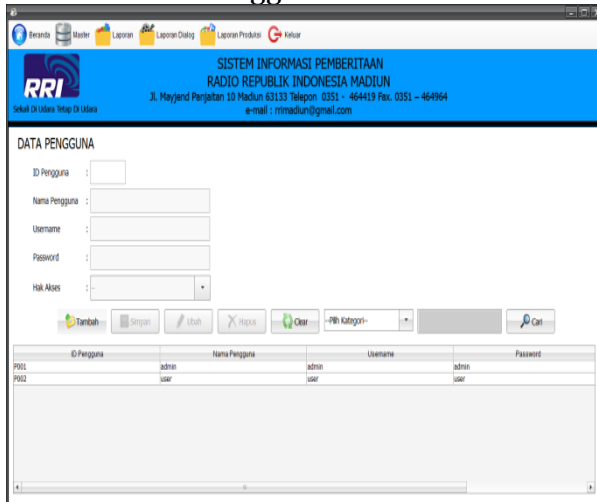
Beranda Master Laporan Laporan Dialog Laporan Produksi Keluar

RRI
Sekali Di Udara Tetap Di Udara

SISTEM INFORMASI PEMBERITAAN
RADIO REPUBLIK INDONESIA MADIUN
Jl. Mayjend Panjaitan 10 Madiun 63133 Telepon 0351 - 464419 Fax. 0351 – 464964
e-mail : rrimadiun@gmail.com

DATA PENGGUNA

ID Pengguna :

Nama Pengguna :

Username :

Password :

Hak Akses : --

Tambah Simpan Ubah Hapus Clear --Pilih Kategori-- Cari

| ID Pengguna | Nama Pengguna | Username | Password |
|---|---|---|---|
| P001 | admin | admin | admin |
| P002 | user | user | user |